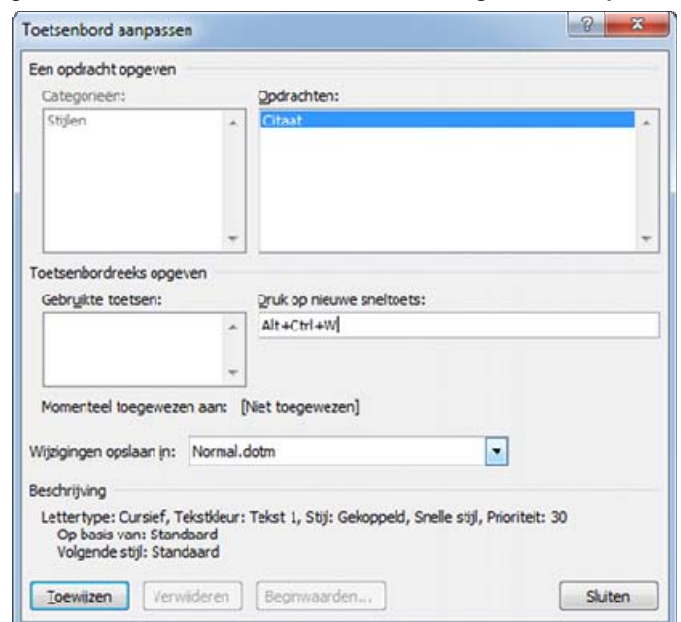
Toetsenbord aanpassen

?

Een opdracht opgeven

Categorieen:

Stijlen

Opdrachten:

Citaat

Toetsenbordreeks opgeven

Gebruikte toetsen:

Druk op nieuwe sneltoets:

Alt+Ctrl+W

Momenteel toegewezen aan: [Niet toegewezen]

Wijzigingen opslaan in: Normal.dotm

Beschrijving

Lettertype: Cursief, Tekstkleur: Tekst 1, Stijl: Gekoppeld, Snelle stijl, Prioriteit: 30
Op basis van: Standaard
Volgende stijl: Standaard

Toewijzen Verwijderen Beginwaarden... Sluiten